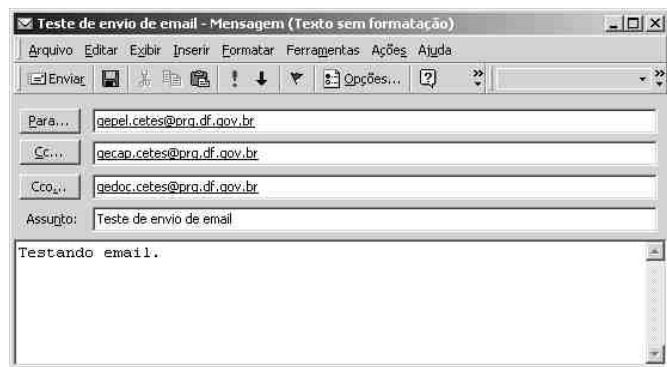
Teste de envio de email - Mensagem (Texto sem formatação)

Arquivo Editar Exibir Inserir Formatar Ferramentas Ações Ajuda

Enviar ! Opções... ?

Para... gepel.cetes@prg.df.gov.br

Cc... gecap.cetes@prg.df.gov.br

Cco... gedoc.cetes@prg.df.gov.br

Assunto: Teste de envio de email

Testando email.